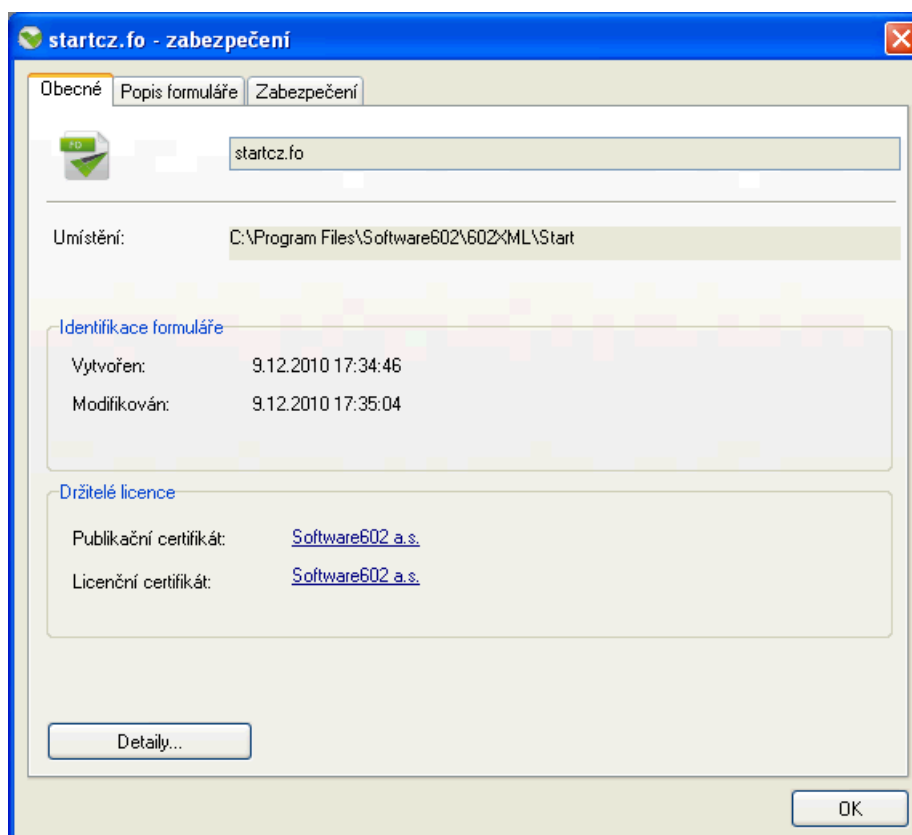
startcz.fo - zabezpečení

Obecné | Popis formuláře | Zabezpečení

FO

startcz.fo

Umístění: C:\Program Files\Software602\602XML\Start

Identifikace formuláře

Vytvořen: 9.12.2010 17:34:46

Modifikován: 9.12.2010 17:35:04

Držitelé licence

Publikační certifikát: Software602 a.s.

Licenční certifikát: Software602 a.s.

Detaily...

OK